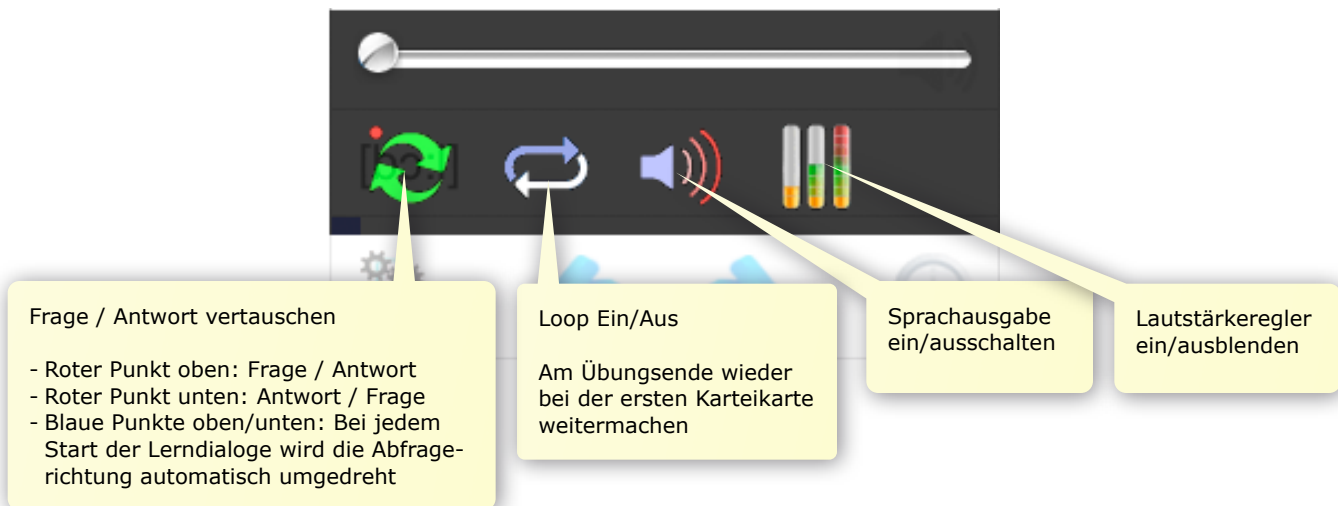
Frage / Antwort vertauschen

- Roter Punkt oben: Frage / Antwort
- Roter Punkt unten: Antwort / Frage
- Blaue Punkte oben/unten: Bei jedem Start der Lerndialoge wird die Abfragerichtung automatisch umgedreht

Loop Ein/Aus

Am Übungsende wieder bei der ersten Karteikarte weitermachen

Sprachausgabe ein/ausschalten

Lautstärkeregler ein/ausblenden